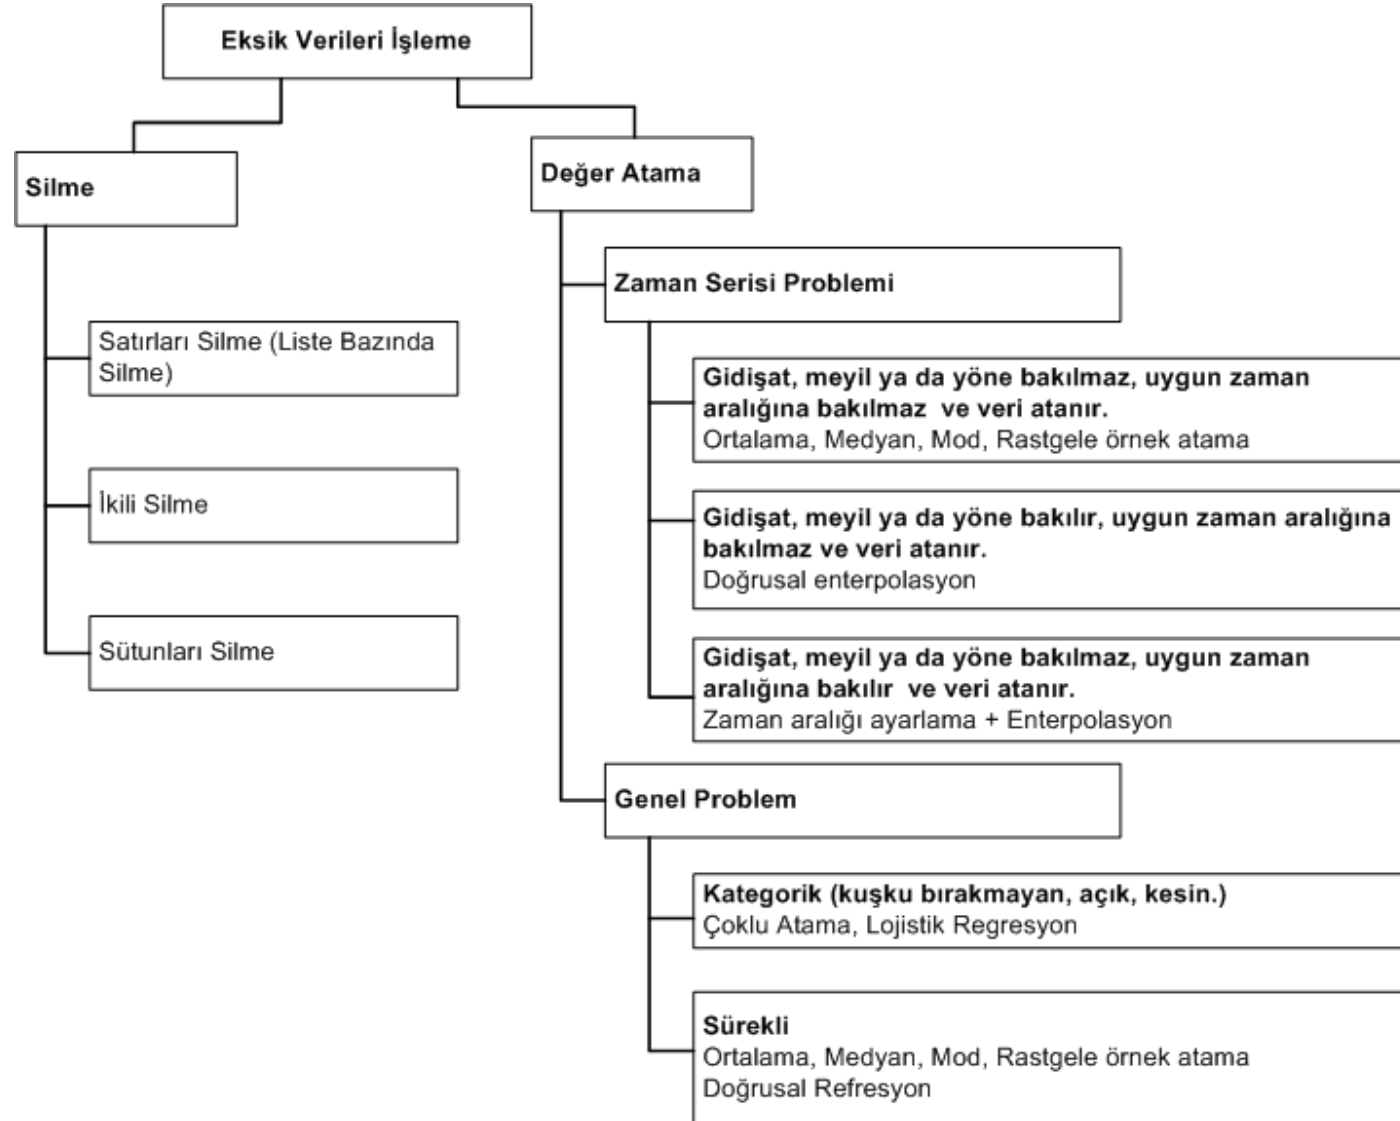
Eksik Verileri İşleme

Silme

Satırları Silme (Liste Bazında Silme)

İkili Silme

Sütunları Silme

Değer Atama

Zaman Serisi Problemi

**Gidişat, meyil ya da yöne bakılmaz, uygun zaman aralığına bakılmaz ve veri atanır.**
Ortalama, Medyan, Mod, Rastgele örnek atama

**Gidişat, meyil ya da yöne bakılır, uygun zaman aralığına bakılmaz ve veri atanır.**
Doğrusal enterpolasyon

**Gidişat, meyil ya da yöne bakılmaz, uygun zaman aralığına bakılır ve veri atanır.**
Zaman aralığı ayarlama + Enterpolasyon

Genel Problem

**Kategorik (kuşku bırakmayan, açık, kesin.)**
Çoklu Atama, Lojistik Regresyon

**Sürekli**
Ortalama, Medyan, Mod, Rastgele örnek atama
Doğrusal Refresyon